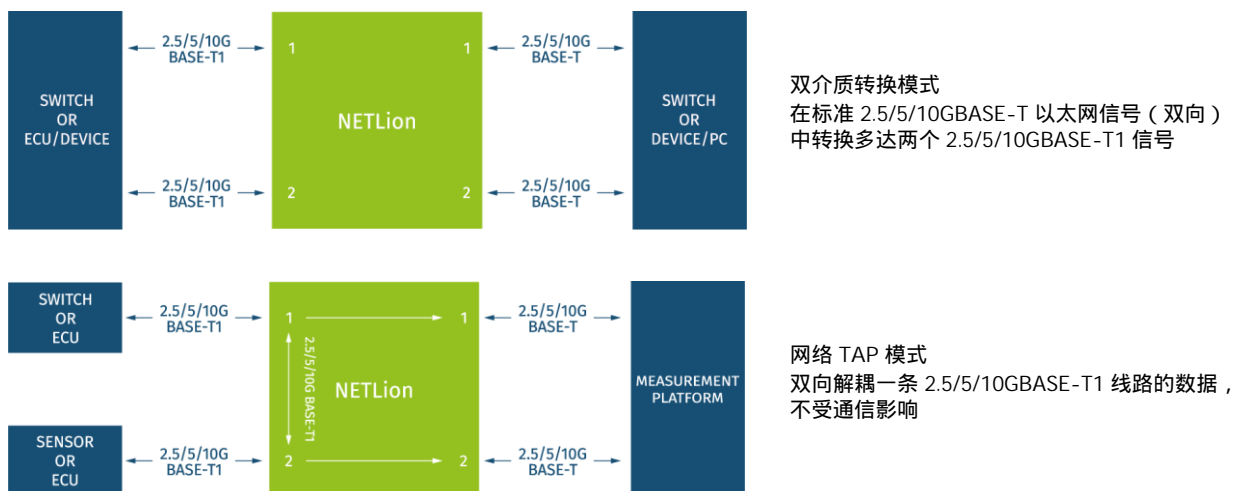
SWITCH
OR
ECU/DEVICE

2.5/5/10G
BASE-T1

2.5/5/10G
BASE-T1

1

2

NETLion

1

2

2.5/5/10G
BASE-T

2.5/5/10G
BASE-T

SWITCH
OR
DEVICE/PC

双介质转换模式
在标准 2.5/5/10GBASE-T 以太网信号（双向）中转换多达两个 2.5/5/10GBASE-T1 信号

SWITCH
OR
ECU

2.5/5/10G
BASE-T1

SENSOR
OR
ECU

2.5/5/10G
BASE-T1

1

2

2.5/5/10G BASE-T1

NETLion

1

2

2.5/5/10G
BASE-T

2.5/5/10G
BASE-T

MEASUREMENT
PLATFORM

网络 TAP 模式
双向解耦一条 2.5/5/10GBASE-T1 线路的数据，不受通信影响